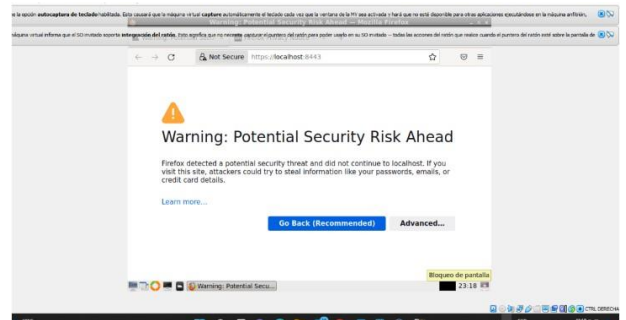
e la opción autocaptura de teclado habilitada. Esto causará que la máquina virtual capture automáticamente el teclado cada vez que la ventana de la MV sea activada y hará que no esté disponible para otras aplicaciones ejecutándose en la máquina anfitrión.

máquina virtual informa que el SO invitado soporta integración del ratón. Esto significa que no necesita capturar el puntero del ratón para poder usarlo en su SO invitado — todas las acciones del ratón que realice cuando el puntero del ratón esté sobre la pantalla de

Warning: Potential Security Risk Ahead — Mozilla Firefox

Not Secure https://localhost:8443

Warning: Potential Security Risk Ahead

Firefox detected a potential security threat and did not continue to localhost. If you visit this site, attackers could try to steal information like your passwords, emails, or credit card details.

Learn more...

Go Back (Recommended)

Advanced...

Warning: Potential Secu...

Bloqueo de pantalla

23:18

CTRL DERECHA